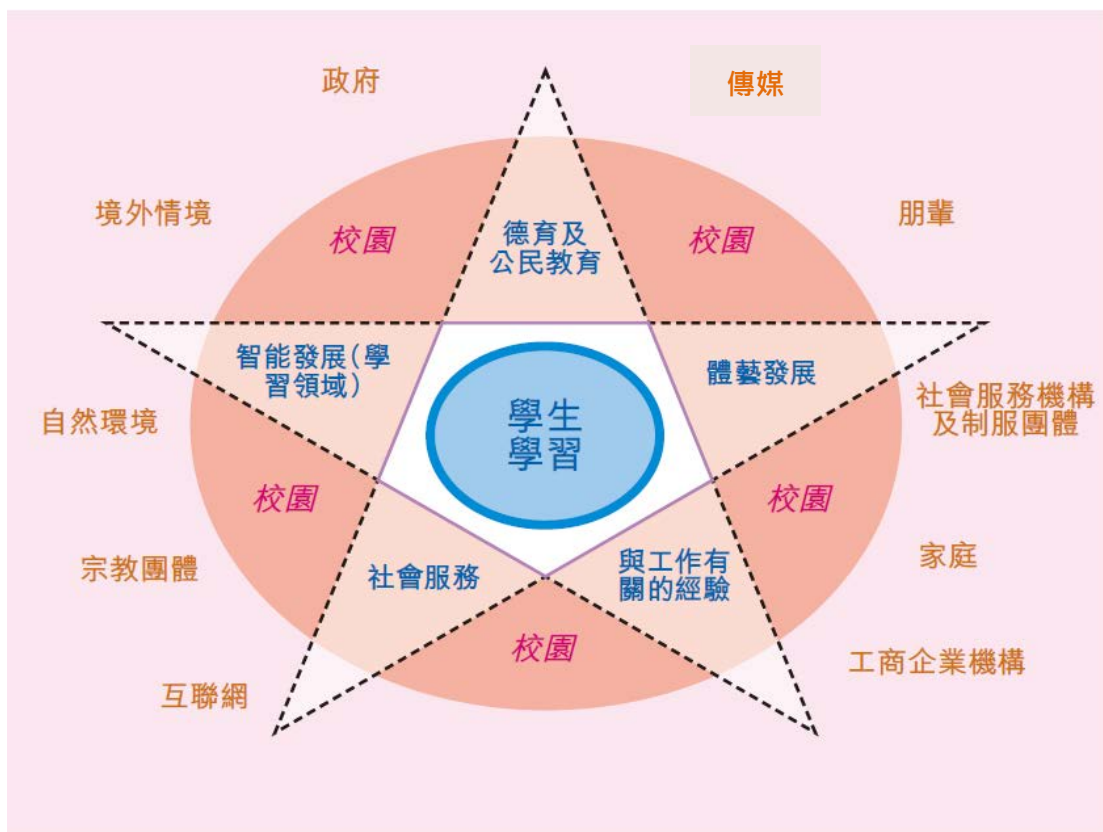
政府

傳媒

境外情境

校園

德育及公民教育

校園

朋輩

智能發展(學習領域)

體藝發展

社會服務機構及制服團體

自然環境

學生學習

校園

校園

宗教團體

社會服務

與工作有關的經驗

家庭

校園

工商企業機構

互聯網